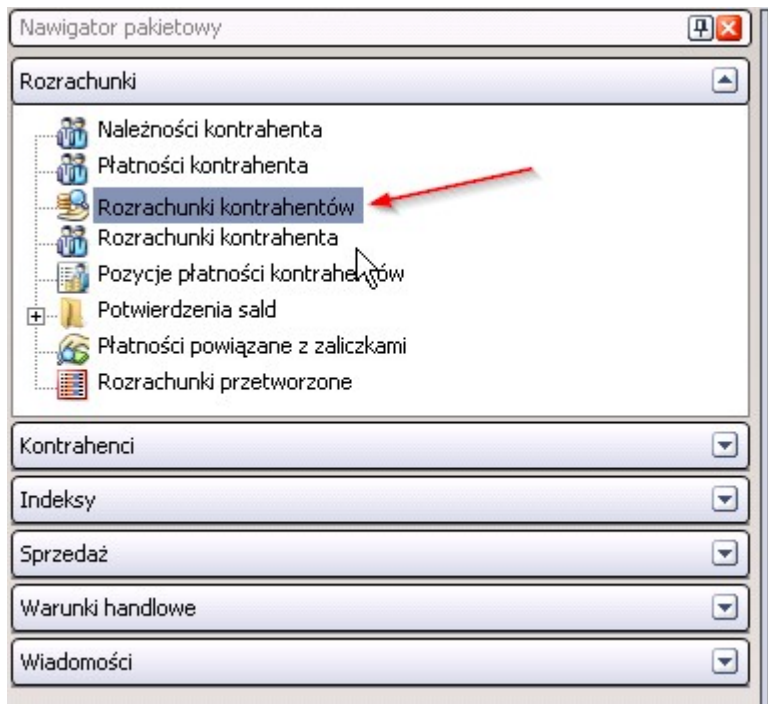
Nawigator pakietowy

Rozrachunki

Należności kontrahenta
Płatności kontrahenta
Rozrachunki kontrahentów
Rozrachunki kontrahenta
Pozycje płatności kontrahentów
Potwierdzenia sald
Płatności powiązane z zaliczkami
Rozrachunki przetworzone

Kontrahenci

Indeksy

Sprzedaż

Warunki handlowe

Wiadomości